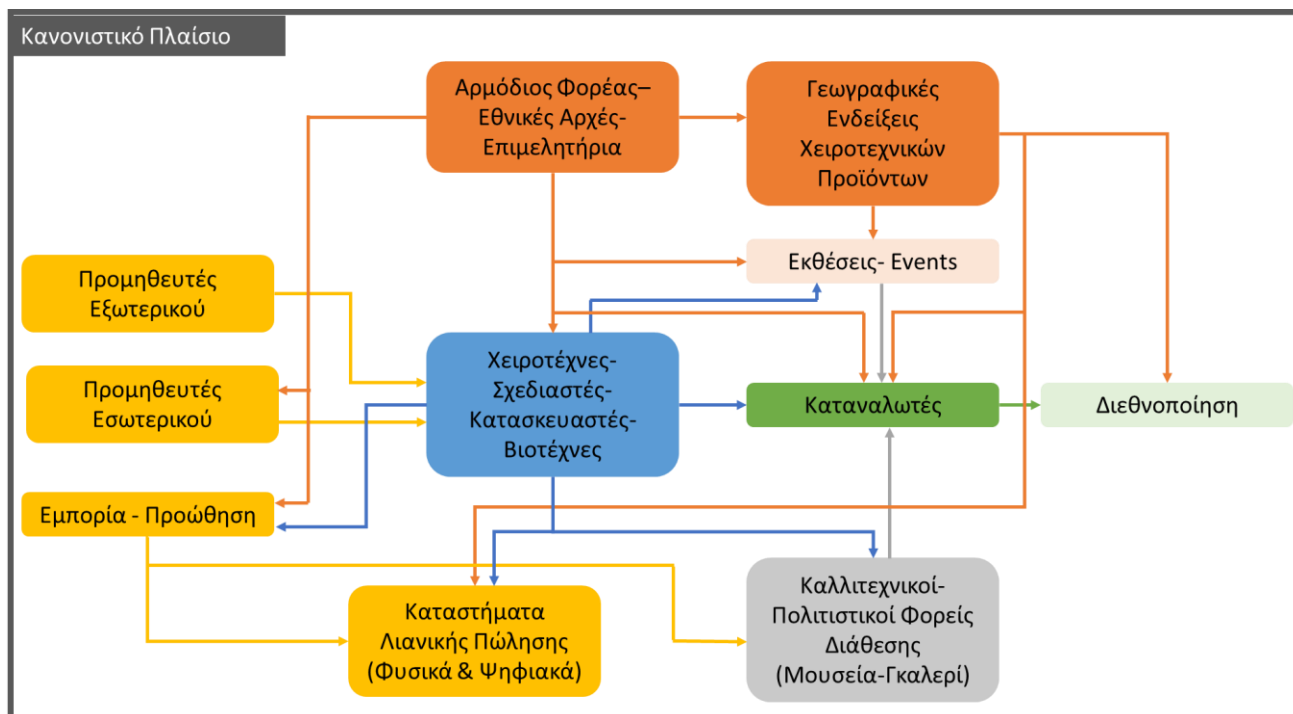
Κανονιστικό Πλαίσιο

Αρμόδιος Φορέας– Εθνικές Αρχές- Επιμελητήρια

Γεωγραφικές Ενδείξεις Χειροτεχνικών Προϊόντων

Προμηθευτές Εξωτερικού

Εκθέσεις- Events

Χειροτέχνες- Σχεδιαστές- Κατασκευαστές- Βιοτέχνες

Προμηθευτές Εσωτερικού

Καταναλωτές

Διεθνοποίηση

Εμπορία - Προώθηση

Καταστήματα Λιανικής Πώλησης (Φυσικά & Ψηφιακά)

Καλλιτεχνικοί- Πολιτιστικοί Φορείς Διάθεσης (Μουσεία-Γκαλερί)